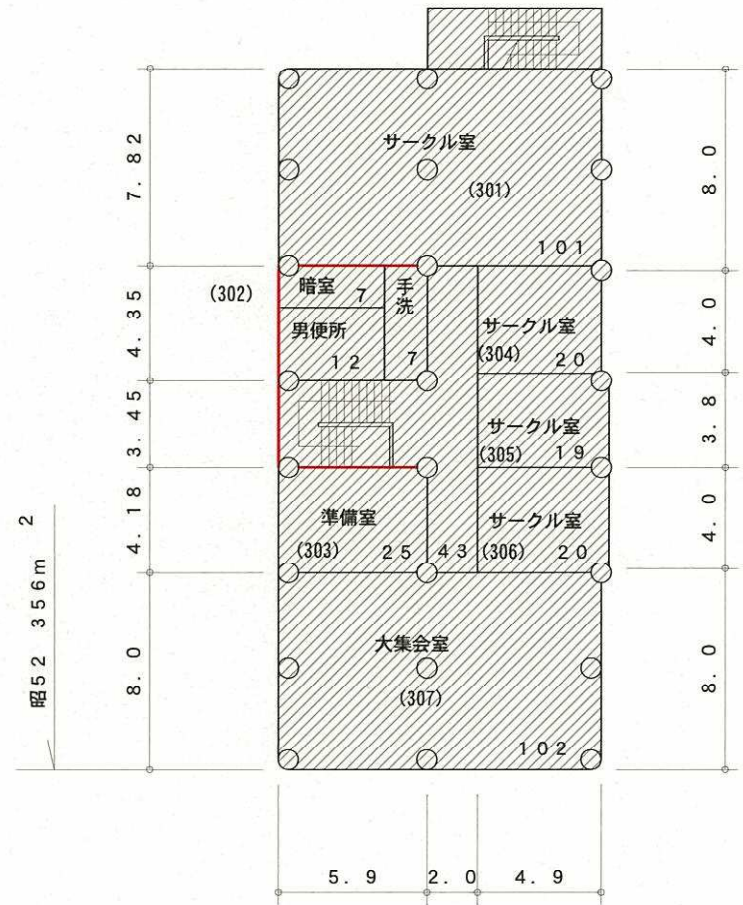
7. 82

サークル室

(301)

101

8. 0

(302)

4. 35

暗室 7

手洗

男便所

12

7

サークル室

(304) 20

4. 0

3. 45

サークル室

(305) 19

3. 8

4. 18

準備室

(303) 25

43

サークル室

(306) 20

4. 0

昭52 356m 2

8. 0

大集会室

(307)

102

8. 0

5. 9

2. 0

4. 9